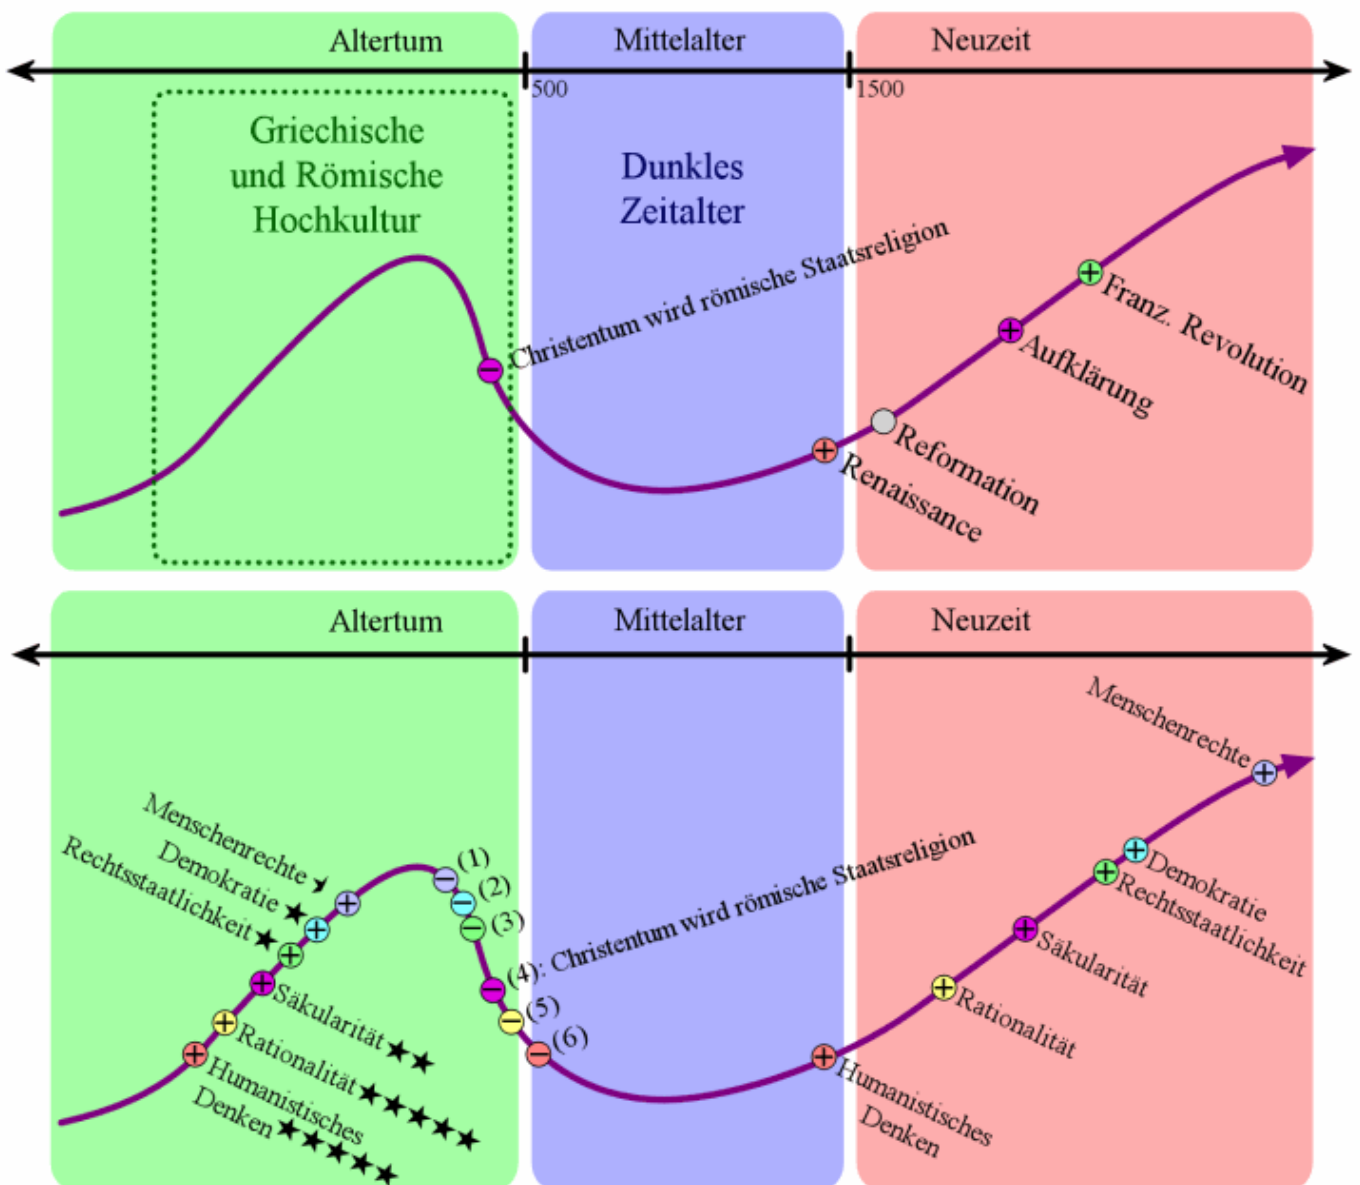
Altertum
Mittelalter
Neuzeit
500
1500
Griechische und Römische Hochkultur
Dunkles Zeitalter
Christentum wird römische Staatsreligion
Franz. Revolution
Aufklärung
Reformation
Renaissance

Altertum
Mittelalter
Neuzeit
Menschenrechte
Demokratie ★
Rechtsstaatlichkeit ★
Säkularität ★★
Rationalität ★★★★★
Humanistisches Denken ★★★★★
(1)
(2)
(3)
(4): Christentum wird römische Staatsreligion
(5)
(6)
Humanistisches Denken
Rationalität
Säkularität
Rechtsstaatlichkeit
Demokratie
Menschenrechte